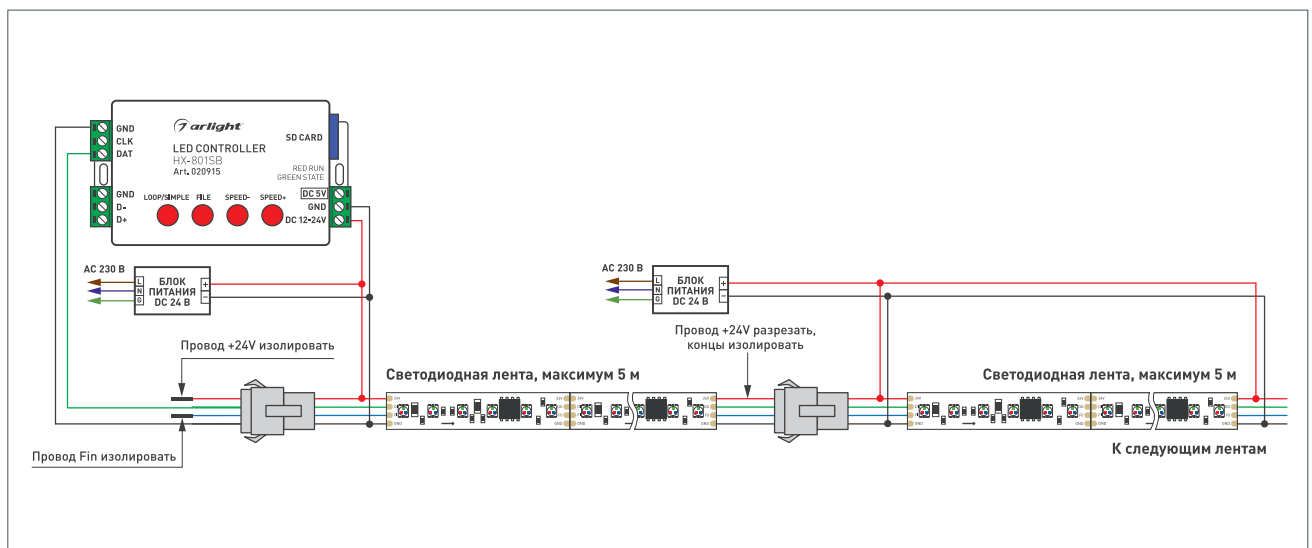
GND
CLK
DAT

arlight
LED CONTROLLER
HX-801SB
Art. 020915

SD CARD

RED RUN
GREEN STATE

GND
D-
D+

LOOP/SIMPLE FILE SPEED- SPEED+

DC 5V
GND
DC 12-24V

AC 230 B
L
N
G
БЛОК ПИТАНИЯ DC 24 B
+
−

AC 230 B
L
N
G
БЛОК ПИТАНИЯ DC 24 B
+
−

Провод +24V изолировать

Провод +24V разрезать, концы изолировать

Светодиодная лента, максимум 5 м

Светодиодная лента, максимум 5 м

Провод Fin изолировать

К следующим лентам